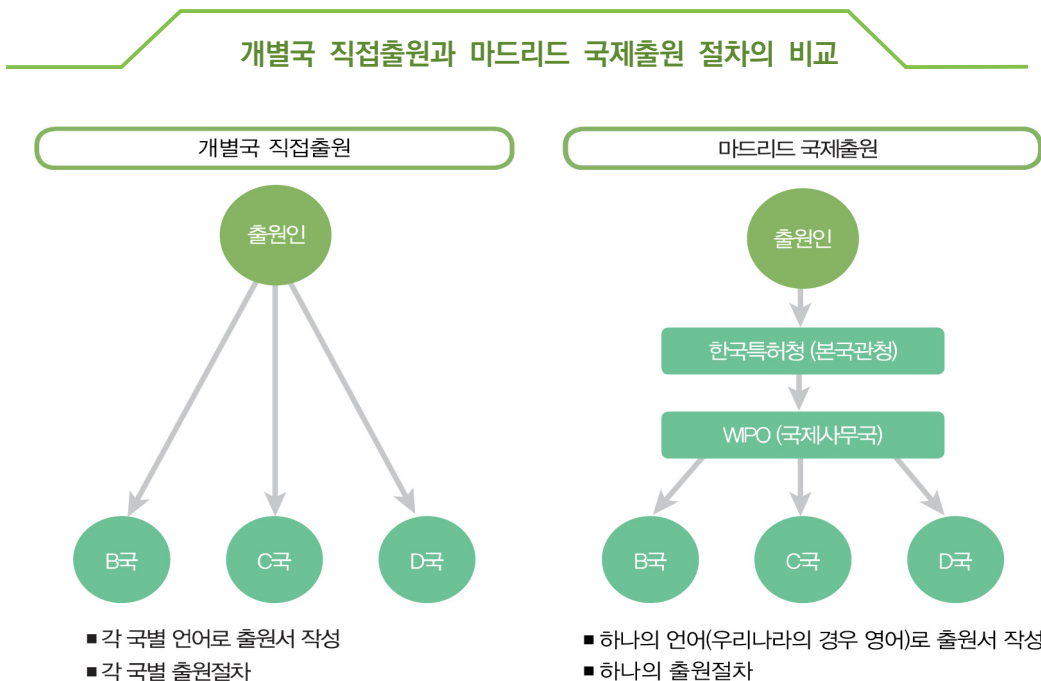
개별국 직접출원과 마드리드 국제출원 절차의 비교

개별국 직접출원

출원인

B국

C국

D국

■ 각 국별 언어로 출원서 작성
■ 각 국별 출원절차

마드리드 국제출원

출원인

한국특허청 (본국관청)

WIPO (국제사무국)

B국

C국

D국

■ 하나의 언어(우리나라의 경우 영어)로 출원서 작성
■ 하나의 출원절차